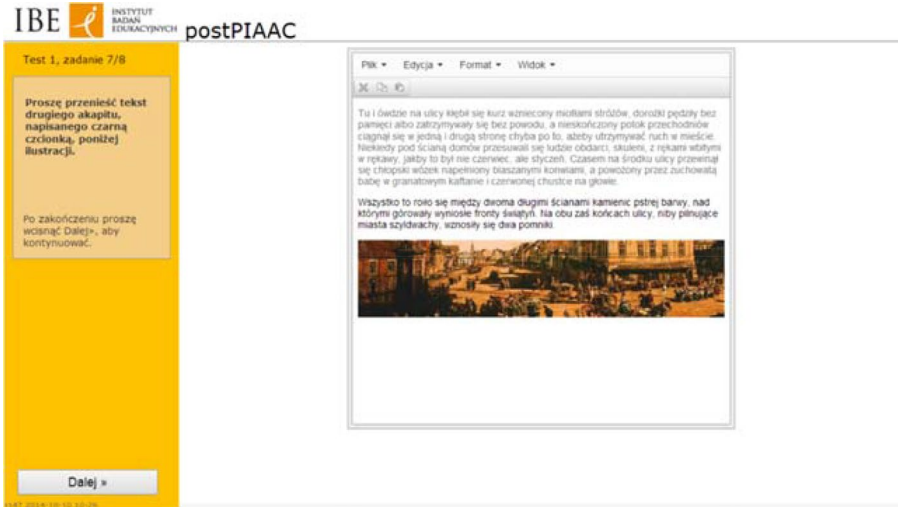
IBE INSTYTUT BADAŃ EDUKACYJNYCH postPIAAC

Test 1, zadanie 7/8

Proszę przenieść tekst drugiego akapitu, napisanego czarną czcionką, poniżej ilustracji.

Po zakończeniu proszę wcisnąć Dalej», aby kontynuować.

Dalej »

Plik ▾ Edycja ▾ Format ▾ Widok ▾

Tu i ówdzie na ulicy kłębił się kurz wzniecony miotłami stróżów, dorożki pędziły bez pamięci albo zatrzymywały się bez powodu, a nieskończony potok przechodniów ciągnął się w jedną i drugą stronę chyba po to, ażeby utrzymywać ruch w mieście. Niekiedy pod ścianą domów przesuwali się ludzie obdarci, skuleni, z rękami wbitymi w rękawy, jakby to był nie czerwiec, ale styczeń. Czasem na środku ulicy przewinął się chłopski wózek napełniony blaszanymi konwiami, a powożony przez zuchowatą babę w granatowym kaftanie i czerwonej chustce na głowie.

Wszystko to roiło się między dwoma długimi ścianami kamienic pstrej barwy, nad którymi górowały wyniosłe fronty świątyń. Na obu zaś końcach ulicy, niby pilnujące miasta szyldwachy, wznosiły się dwa pomniki.

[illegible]